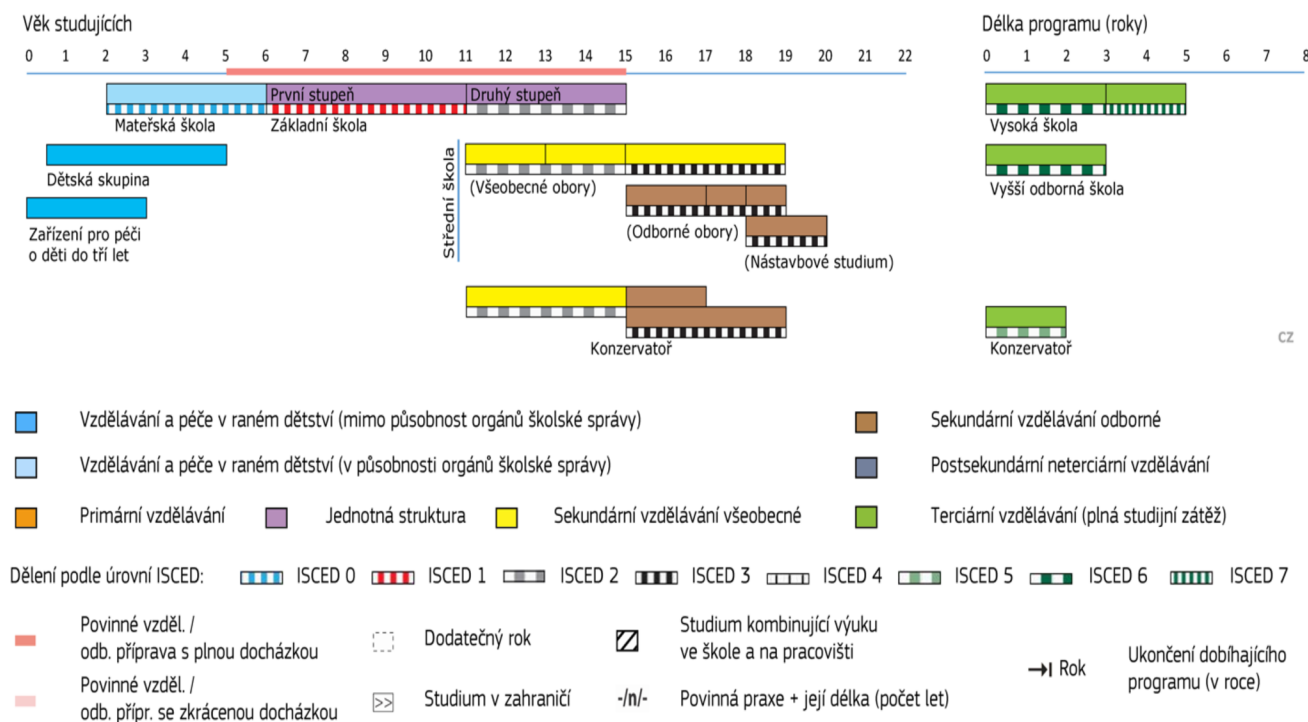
Věk studujících

0 1 2 3 4 5 6 7 8 9 10 11 12 13 14 15 16 17 18 19 20 21 22

Délka programu (roky)

0 1 2 3 4 5 6 7 8

První stupeň

Druhý stupeň

Mateřská škola

Základní škola

Vysoká škola

Dětská skupina

Střední škola

(Všeobecné obory)

Vyšší odborná škola

Zařízení pro péči o děti do tří let

(Odborné obory)

(Nástavbové studium)

Konzervatoř

Konzervatoř

CZ

Vzdělávání a péče v raném dětství (mimo působnost orgánů školské správy)

Sekundární vzdělávání odborné

Vzdělávání a péče v raném dětství (v působnosti orgánů školské správy)

Postsekundární neterciární vzdělávání

Primární vzdělávání

Jednotná struktura

Sekundární vzdělávání všeobecné

Terciární vzdělávání (plná studijní zátěž)

Dělení podle úrovní ISCED: ISCED 0 ISCED 1 ISCED 2 ISCED 3 ISCED 4 ISCED 5 ISCED 6 ISCED 7

Povinné vzděl. / odb. příprava s plnou docházkou

Dodatečný rok

Studium kombinující výuku ve škole a na pracovišti

Rok

Ukončení dobíhajícího programu (v roce)

Povinné vzděl. / odb. přípr. se zkrácenou docházkou

Studium v zahraničí

-/n/-

Povinná praxe + její délka (počet let)